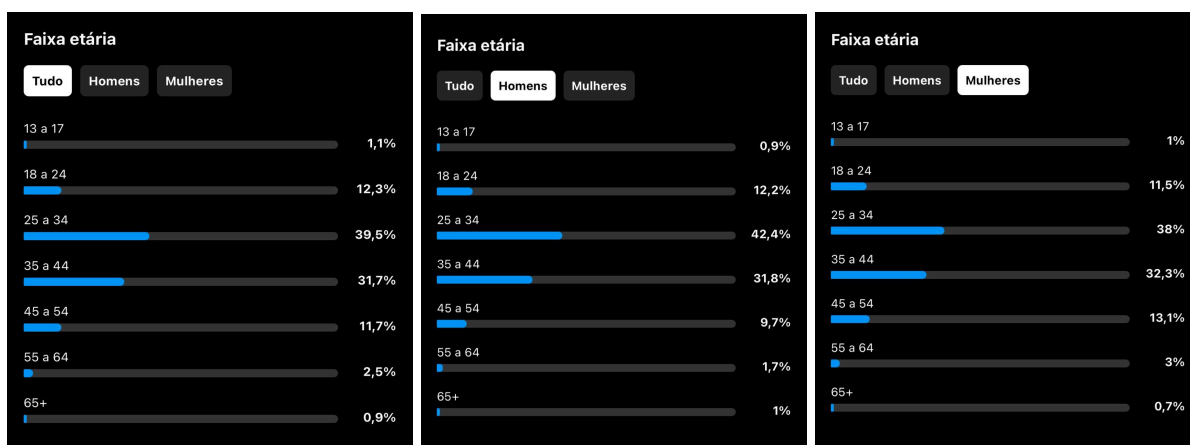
Faixa etária

Tudo Homens Mulheres

13 a 17 1,1%

18 a 24 12,3%

25 a 34 39,5%

35 a 44 31,7%

45 a 54 11,7%

55 a 64 2,5%

65+ 0,9%

Faixa etária

Tudo Homens Mulheres

13 a 17 0,9%

18 a 24 12,2%

25 a 34 42,4%

35 a 44 31,8%

45 a 54 9,7%

55 a 64 1,7%

65+ 1%

Faixa etária

Tudo Homens Mulheres

13 a 17 1%

18 a 24 11,5%

25 a 34 38%

35 a 44 32,3%

45 a 54 13,1%

55 a 64 3%

65+ 0,7%